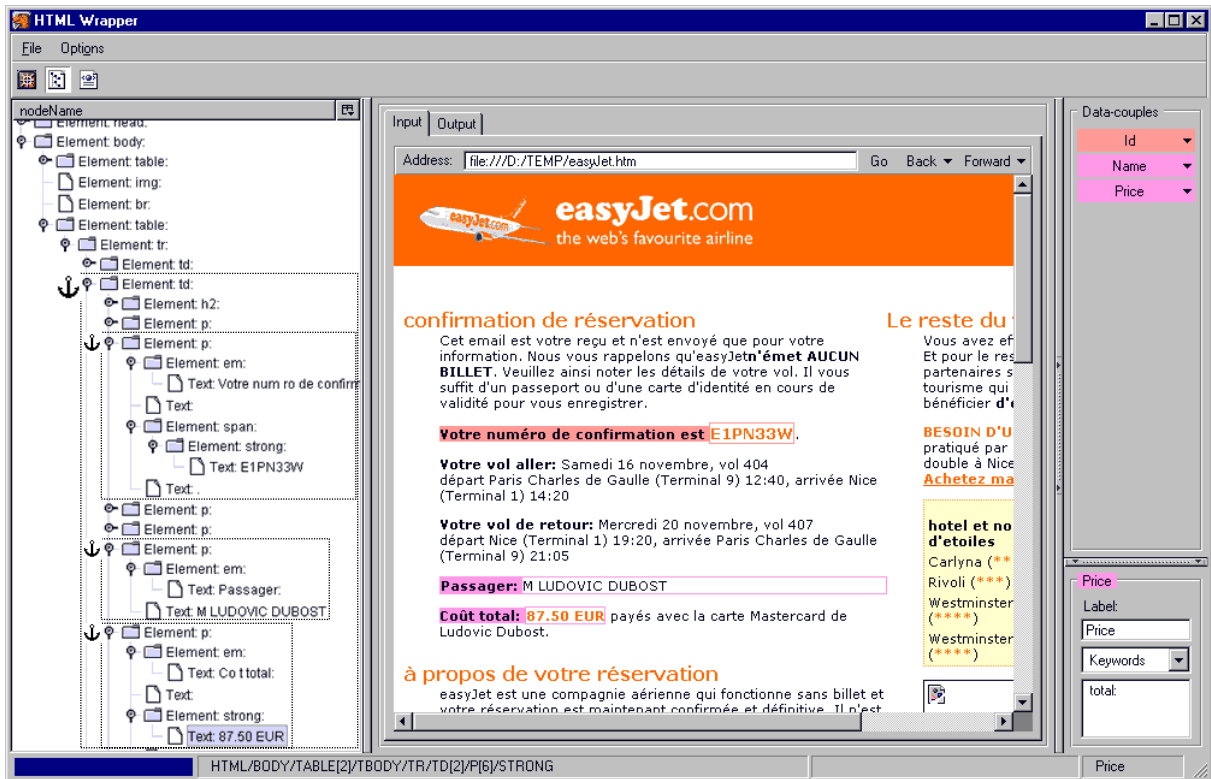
HTML Wrapper

File Options

nodeName

Element: head:
Element: body:
Element: table:
Element: img:
Element: br:
Element: table:
Element: tr:
Element: td:
Element: td:
Element: h2:
Element: p:
Element: p:
Element: em:
Text: Votre num ro de confirm
Text:
Element: span:
Element: strong:
Text: E1PN33W
Text: .
Element: p:
Element: p:
Element: p:
Element: em:
Text: Passager:
Text: M LUDOVIC DUBOST
Element: p:
Element: em:
Text: Co t total:
Text:
Element: strong:
Text: 87.50 EUR

Input Output

Address: file:///D:/TEMP/easyJet.htm Go Back Forward

easyJet.com
the web's favourite airline

confirmation de réservation

Cet email est votre reçu et n'est envoyé que pour votre information. Nous vous rappelons qu'easyJetn'émet AUCUN BILLET. Veuillez ainsi noter les détails de votre vol. Il vous suffit d'un passeport ou d'une carte d'identité en cours de validité pour vous enregistrer.

Votre numéro de confirmation est E1PN33W.

Votre vol aller: Samedi 16 novembre, vol 404 départ Paris Charles de Gaulle (Terminal 9) 12:40, arrivée Nice (Terminal 1) 14:20

Votre vol de retour: Mercredi 20 novembre, vol 407 départ Nice (Terminal 1) 19:20, arrivée Paris Charles de Gaulle (Terminal 9) 21:05

Passager: M LUDOVIC DUBOST

Coût total: 87.50 EUR payés avec la carte Mastercard de Ludovic Dubost.

à propos de votre réservation

easyJet est une compagnie aérienne qui fonctionne sans billet et votre réservation est maintenant confirmée et définitive. Il n'est

Le reste du

Vous avez ef
Et pour le res
partenaires s
tourisme qui
bénéficier d'

BESOIN D'U
pratiqué par
double à Nice
Achetez ma

hotel et no
d'etoiles
Carlyna (**
Rivoli (***)
Westminster
(****)
Westminster
(****)

Data-couples
Id
Name
Price

Price
Label:
Price
Keywords
total:

HTML/BODY/TABLE[2]/TBODY/TR/TD[2]/P[6]/STRONG
Price